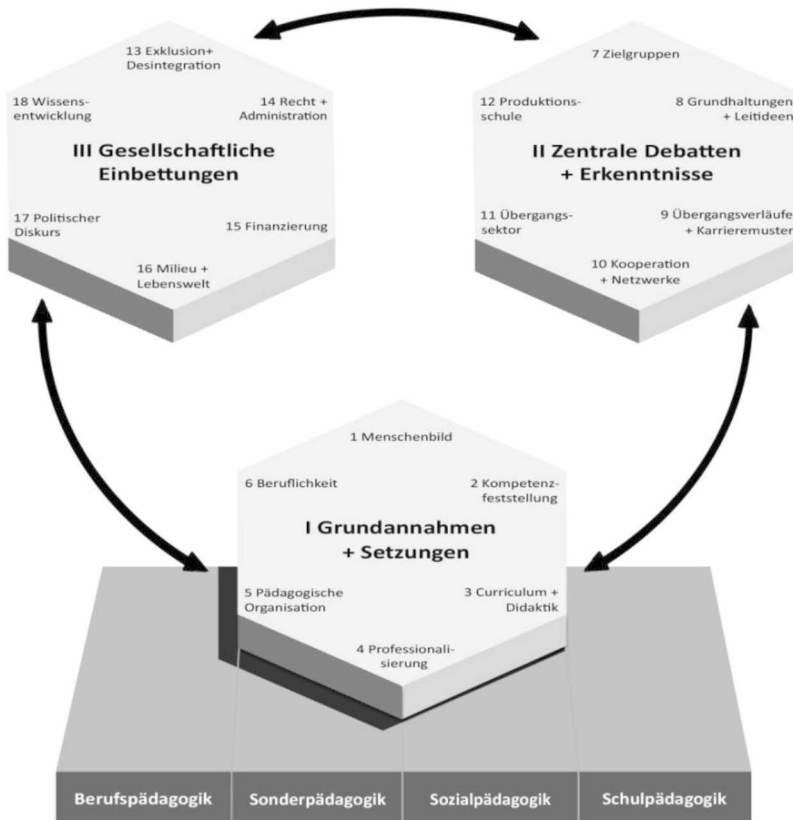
13 Exklusion+ Desintegration

18 Wissensentwicklung

14 Recht + Administration

III Gesellschaftliche Einbettungen

17 Politischer Diskurs

15 Finanzierung

16 Milieu + Lebenswelt

7 Zielgruppen

12 Produktionsschule

8 Grundhaltungen + Leitideen

II Zentrale Debatten + Erkenntnisse

11 Übergangssektor

9 Übergangsverläufe + Karrieremuster

10 Kooperation + Netzwerke

1 Menschenbild

6 Beruflichkeit

2 Kompetenzfeststellung

I Grundannahmen + Setzungen

5 Pädagogische Organisation

3 Curriculum + Didaktik

4 Professionalisierung

| Berufspädagogik | Sonderpädagogik | Sozialpädagogik | Schulpädagogik |
|---|---|---|---|